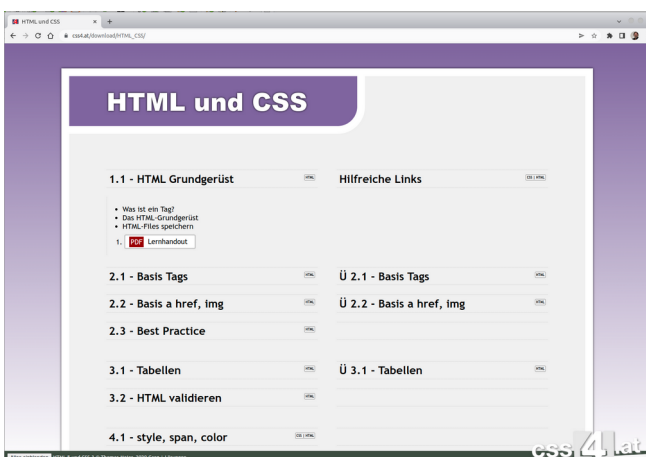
HTML und CSS
css4.at/download/HTML_CSS/

HTML und CSS

1.1 - HTML Grundgerüst HTML

- Was ist ein Tag?
- Das HTML-Grundgerüst
- HTML-Files speichern

1. PDF Lernhandout

Hilfreiche Links CSS | HTML

2.1 - Basis Tags HTML

Ü 2.1 - Basis Tags HTML

2.2 - Basis a href, img HTML

Ü 2.2 - Basis a href, img HTML

2.3 - Best Practice HTML

3.1 - Tabellen HTML

Ü 3.1 - Tabellen HTML

3.2 - HTML validieren HTML

4.1 - style, span, color CSS | HTML

css4.at

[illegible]